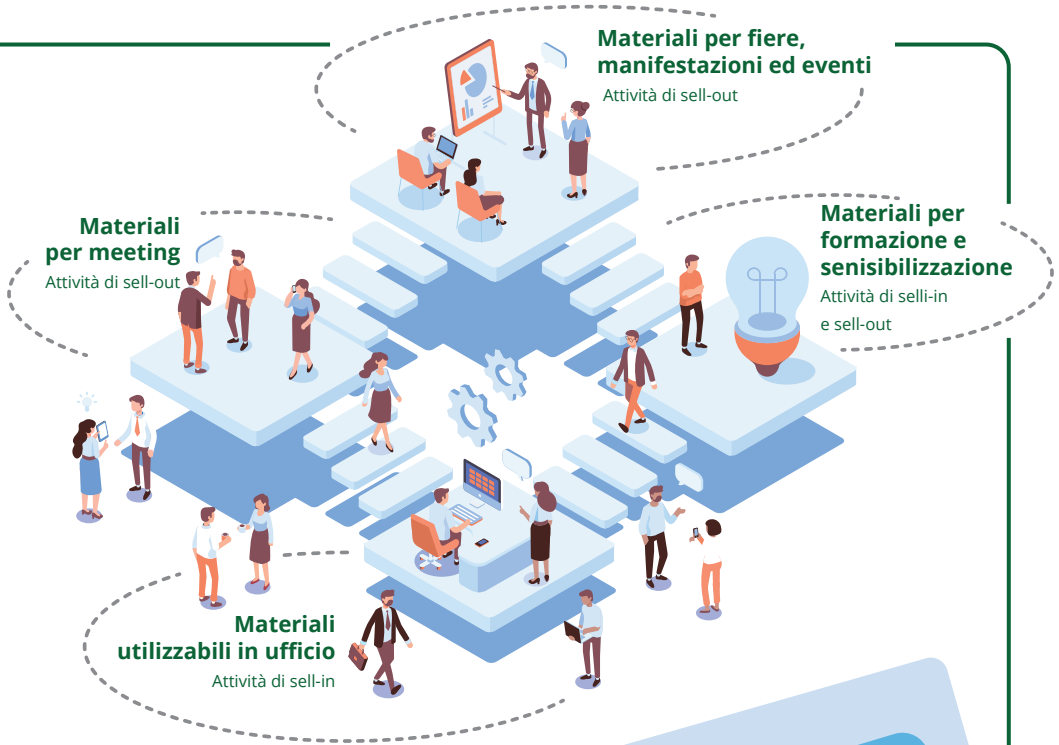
Materiali per fiere, manifestazioni ed eventi
Attività di sell-out

Materiali per meeting
Attività di sell-out

Materiali per formazione e senisibilizzazione
Attività di selli-in e sell-out

Materiali utilizzabili in ufficio
Attività di sell-in